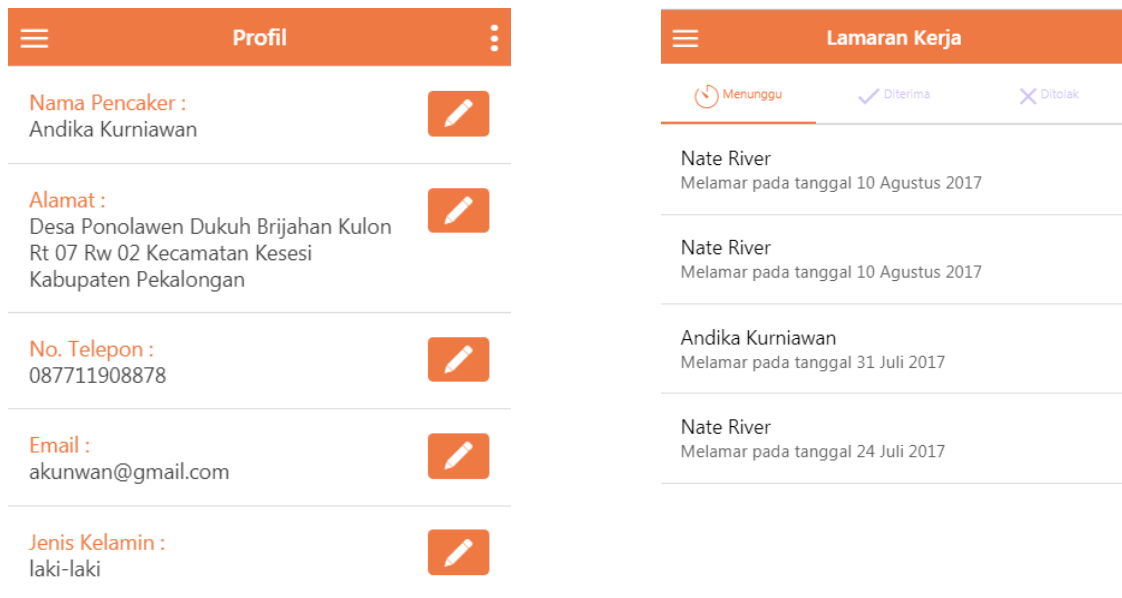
Profil

Nama Pencaker :
Andika Kurniawan

Alamat :
Desa Ponolawen Dukuh Brijahan Kulon Rt 07 Rw 02 Kecamatan Kesesi Kabupaten Pekalongan

No. Telepon :
087711908878

Email :
akunwan@gmail.com

Jenis Kelamin :
laki-laki

Lamaran Kerja

Menunggu

Diterima

Ditolak

Nate River
Melamar pada tanggal 10 Agustus 2017

Nate River
Melamar pada tanggal 10 Agustus 2017

Andika Kurniawan
Melamar pada tanggal 31 Juli 2017

Nate River
Melamar pada tanggal 24 Juli 2017